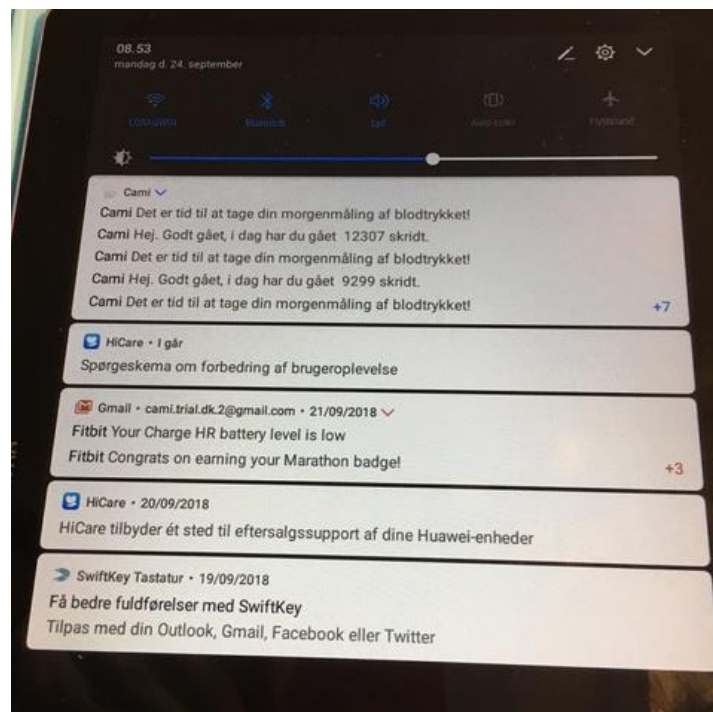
08.53
mandag d. 24. september

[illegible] Bluetooth Lyd Auto-rotér Flytilstand

Cami

Cami Det er tid til at tage din morgenmåling af blodtrykket!
Cami Hej. Godt gået, i dag har du gået 12307 skridt.
Cami Det er tid til at tage din morgenmåling af blodtrykket!
Cami Hej. Godt gået, i dag har du gået 9299 skridt.
Cami Det er tid til at tage din morgenmåling af blodtrykket!
+7

HiCare • I går
Spørgeskema om forbedring af brugeroplevelse

Gmail • cami.trial.dk.2@gmail.com • 21/09/2018
Fitbit Your Charge HR battery level is low
Fitbit Congrats on earning your Marathon badge!
+3

HiCare • 20/09/2018
HiCare tilbyder ét sted til eftersalgssupport af dine Huawei-enheder

SwiftKey Tastatur • 19/09/2018
Få bedre fuldførelser med SwiftKey
Tilpas med din Outlook, Gmail, Facebook eller Twitter